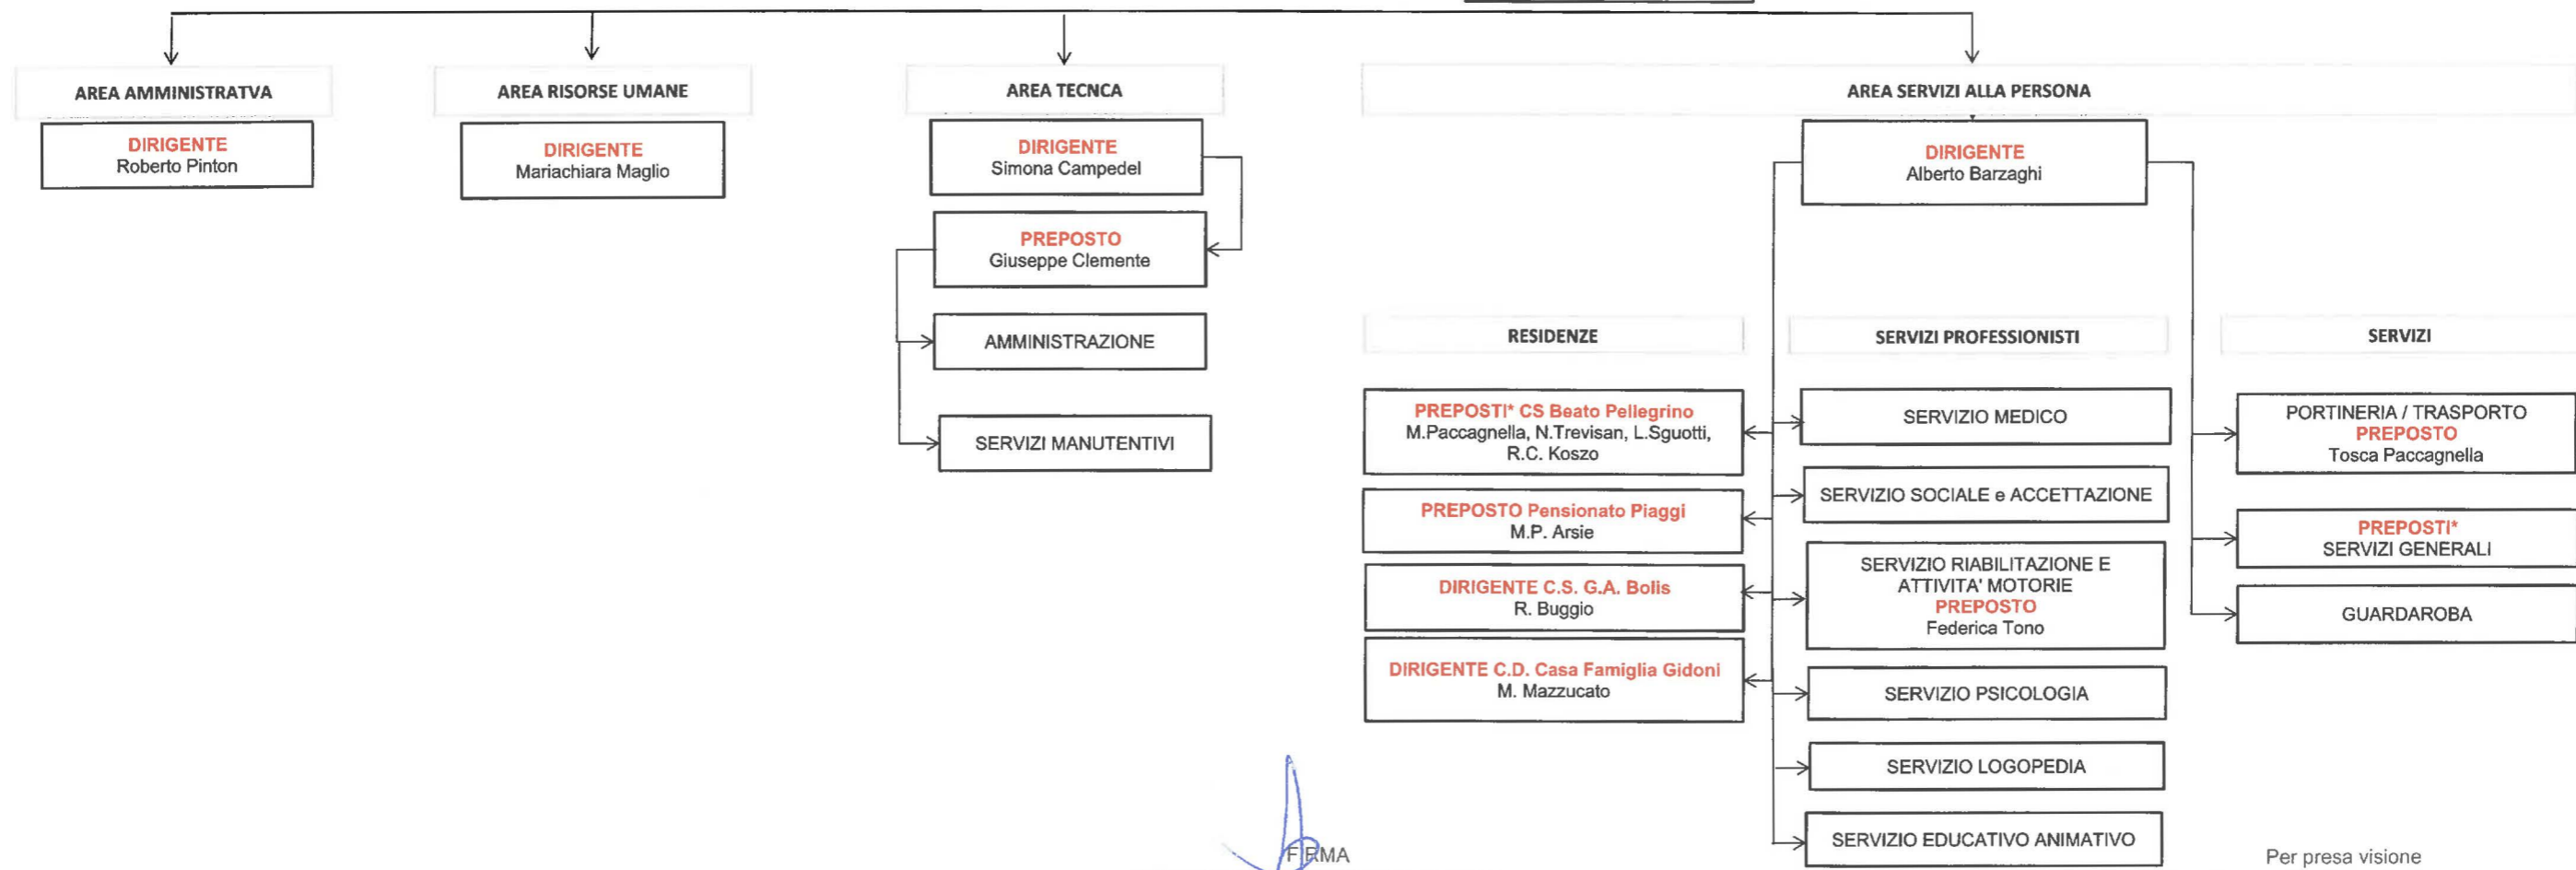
AREA AMMINISTRATVA

DIRIGENTE
Roberto Pinton

AREA RISORSE UMANE

DIRIGENTE
Mariachiara Maglio

AREA TECNCA

DIRIGENTE
Simona Campedel

PREPOSTO
Giuseppe Clemente

AMMINISTRAZIONE

SERVIZI MANUTENTIVI

AREA SERVIZI ALLA PERSONA

DIRIGENTE
Alberto Barzaghi

RESIDENZE

PREPOSTI* CS Beato Pellegrino
M.Paccagnella, N.Trevisan, L.Sguotti, R.C. Koszo

PREPOSTO Pensionato Piaggi
M.P. Arsie

DIRIGENTE C.S. G.A. Bolis
R. Buggio

DIRIGENTE C.D. Casa Famiglia Gidoni
M. Mazzucato

SERVIZI PROFESSIONISTI

SERVIZIO MEDICO

SERVIZIO SOCIALE e ACCETTAZIONE

SERVIZIO RIABILITAZIONE E ATTIVITA' MOTORIE
PREPOSTO
Federica Tono

SERVIZIO PSICOLOGIA

SERVIZIO LOGOPEDIA

SERVIZIO EDUCATIVO ANIMATIVO

SERVIZI

PORTINERIA / TRASPORTO
PREPOSTO
Tosca Paccagnella

PREPOSTI*
SERVIZI GENERALI

GUARDAROBA

FIRMA

Per presa visione